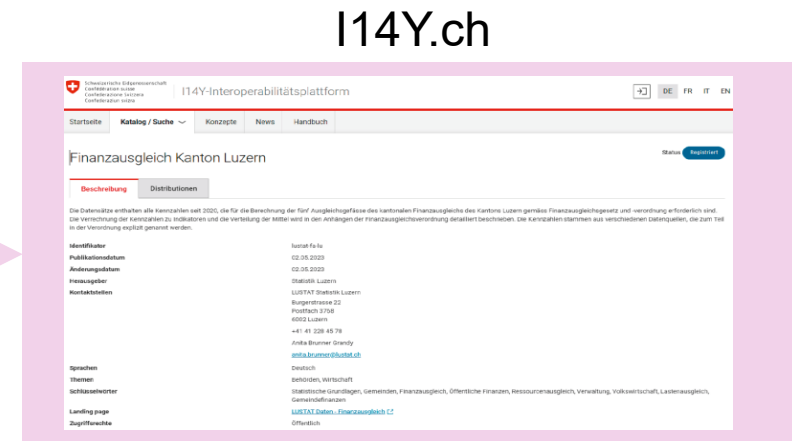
I14Y.ch

Schweizerische Eidgenossenschaft
Confédération suisse
Confederazione Svizzera
Confederaziun svizra

I14Y-Interoperabilitätsplattform

DE FR IT EN

Startseite Katalog / Suche Konzepte News Handbuch

Finanzausgleich Kanton Luzern

Status Registriert

Beschreibung Distributionen

Die Datensätze enthalten alle Kennzahlen seit 2020, die für die Berechnung der fünf Ausgleichsgefässe des kantonalen Finanzausgleichs des Kantons Luzern gemäss Finanzausgleichsgesetz und -verordnung erforderlich sind. Die Verrechnung der Kennzahlen zu Indikatoren und die Verteilung der Mittel wird in den Anhängen der Finanzausgleichsverordnung detailliert beschrieben. Die Kennzahlen stammen aus verschiedenen Datenquellen, die zum Teil in der Verordnung explizit genannt werden.

| | |
|---|---|
| Identifikator | lustat-fa-lu |
| Publikationsdatum | 02.05.2023 |
| Änderungsdatum | 02.05.2023 |
| Herausgeber | Statistik Luzern |
| Kontaktstellen | LUSTAT Statistik Luzern<br>Burgerstrasse 22<br>Postfach 3758<br>6002 Luzern<br>+41 41 228 45 76<br>Anita Brunner Grandy<br>anita.brunner@lustat.ch |
| Sprachen | Deutsch |
| Themen | Behörden, Wirtschaft |
| Schlüsselwörter | Statistische Grundlagen, Gemeinden, Finanzausgleich, Öffentliche Finanzen, Ressourcenausgleich, Verwaltung, Volkswirtschaft, Lastenausgleich, Gemeindefinanzen |
| Landing page | LUSTAT Daten - Finanzausgleich |
| Zugriffsrechte | Öffentlich |